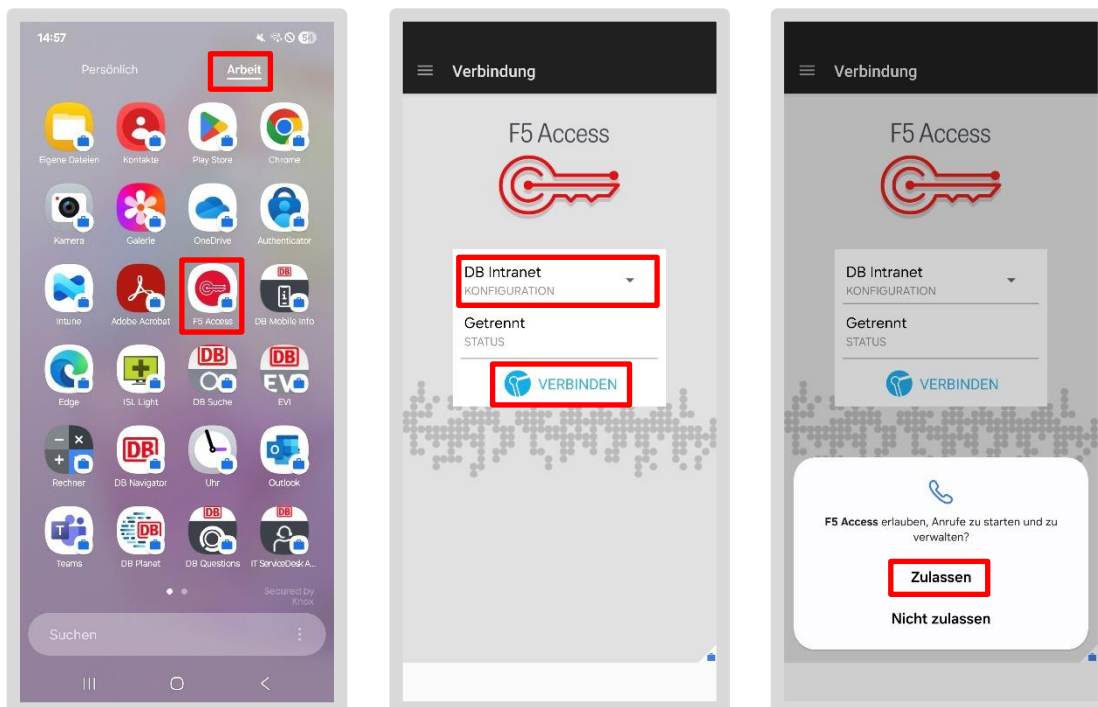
14:57

54

Persönlich

Arbeit

Eigene Dateien

Kontakte

Play Store

Chrome

Kamera

Galerie

OneDrive

Authenticator

Intune

Adobe Acrobat

F5 Access

DB Mobile Info

Edge

ISL Light

DB Suche

EVI

Rechner

DB Navigator

Uhr

Outlook

Teams

DB Planet

DB Questions

IT ServiceDesk A...

Secured by Knox

Suchen

Verbindung

F5 Access

DB Intranet
KONFIGURATION

Getrennt
STATUS

VERBINDEN

Verbindung

F5 Access

DB Intranet
KONFIGURATION

Getrennt
STATUS

VERBINDEN

**F5 Access** erlauben, Anrufe zu starten und zu verwalten?

Zulassen

Nicht zulassen